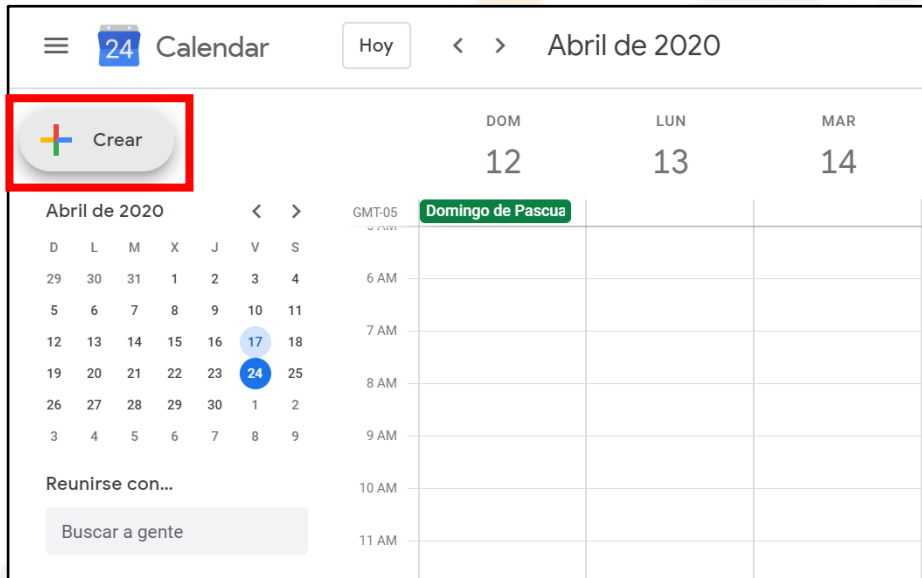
24 Calendar

Hoy

Abril de 2020

Crear

DOM
12

LUN
13

MAR
14

Abril de 2020

| D | L | M | X | J | V | S |
|---|---|---|---|---|---|---|
| 29 | 30 | 31 | 1 | 2 | 3 | 4 |
| 5 | 6 | 7 | 8 | 9 | 10 | 11 |
| 12 | 13 | 14 | 15 | 16 | 17 | 18 |
| 19 | 20 | 21 | 22 | 23 | 24 | 25 |
| 26 | 27 | 28 | 29 | 30 | 1 | 2 |
| 3 | 4 | 5 | 6 | 7 | 8 | 9 |

GMT-05

Domingo de Pascua

6 AM
7 AM
8 AM
9 AM
10 AM
11 AM

Reunirse con...

Buscar a gente